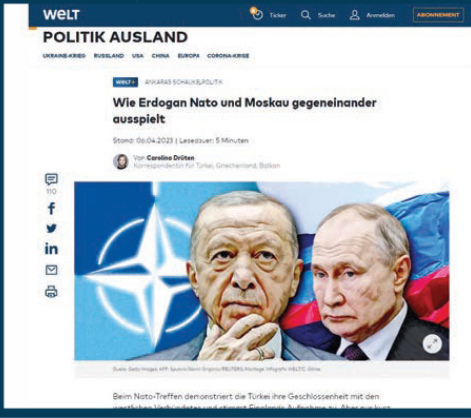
WELT

Ticker Suche Anmelden ABONNEMENT

POLITIK AUSLAND

UKRAINE-KRIEG RUSSLAND USA CHINA EUROPA CORONA-KRISE

WELT+ ANKARAS SCHAUKELPOLITIK

Wie Erdogan Nato und Moskau gegeneinander ausspielt

Stand: 06.04.2023 | Lesedauer: 5 Minuten

Von Carolina Drüten
Korrespondentin für Türkei, Griechenland, Balkan

110

Quelle: Getty Images; AFP; Sputnik/Kevin Grigori/REUTERS; Montage: Infografik WELT/C. Göbe

Beim Nato-Treffen demonstriert die Türkei ihre Geschlossenheit mit den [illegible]